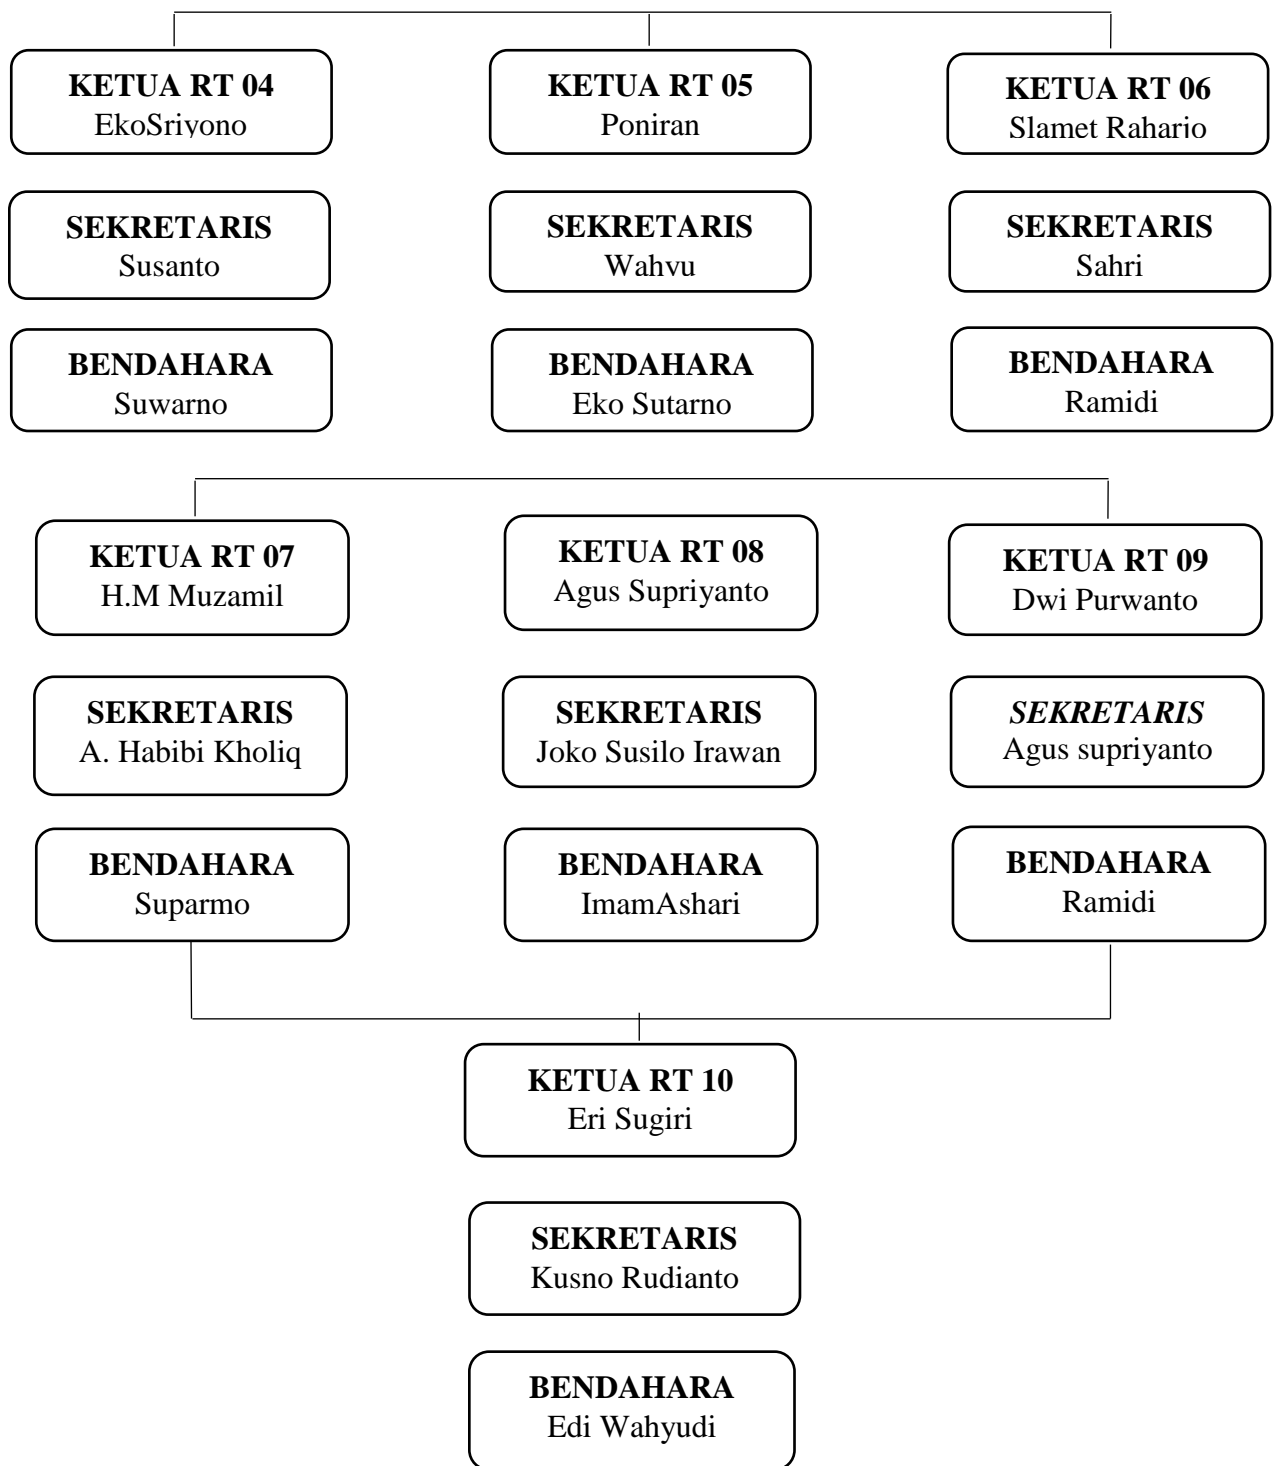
KETUA RT 04
EkoSriyono

KETUA RT 05
Poniran

KETUA RT 06
Slamet Rahario

SEKRETARIS
Susanto

SEKRETARIS
Wahvu

SEKRETARIS
Sahri

BENDAHARA
Suwarno

BENDAHARA
Eko Sutarno

BENDAHARA
Ramidi

KETUA RT 07
H.M Muzamil

KETUA RT 08
Agus Supriyanto

KETUA RT 09
Dwi Purwanto

SEKRETARIS
A. Habibi Kholiq

SEKRETARIS
Joko Susilo Irawan

SEKRETARIS
Agus supriyanto

BENDAHARA
Suparmo

BENDAHARA
ImamAshari

BENDAHARA
Ramidi

KETUA RT 10
Eri Sugiri

SEKRETARIS
Kusno Rudianto

BENDAHARA
Edi Wahyudi